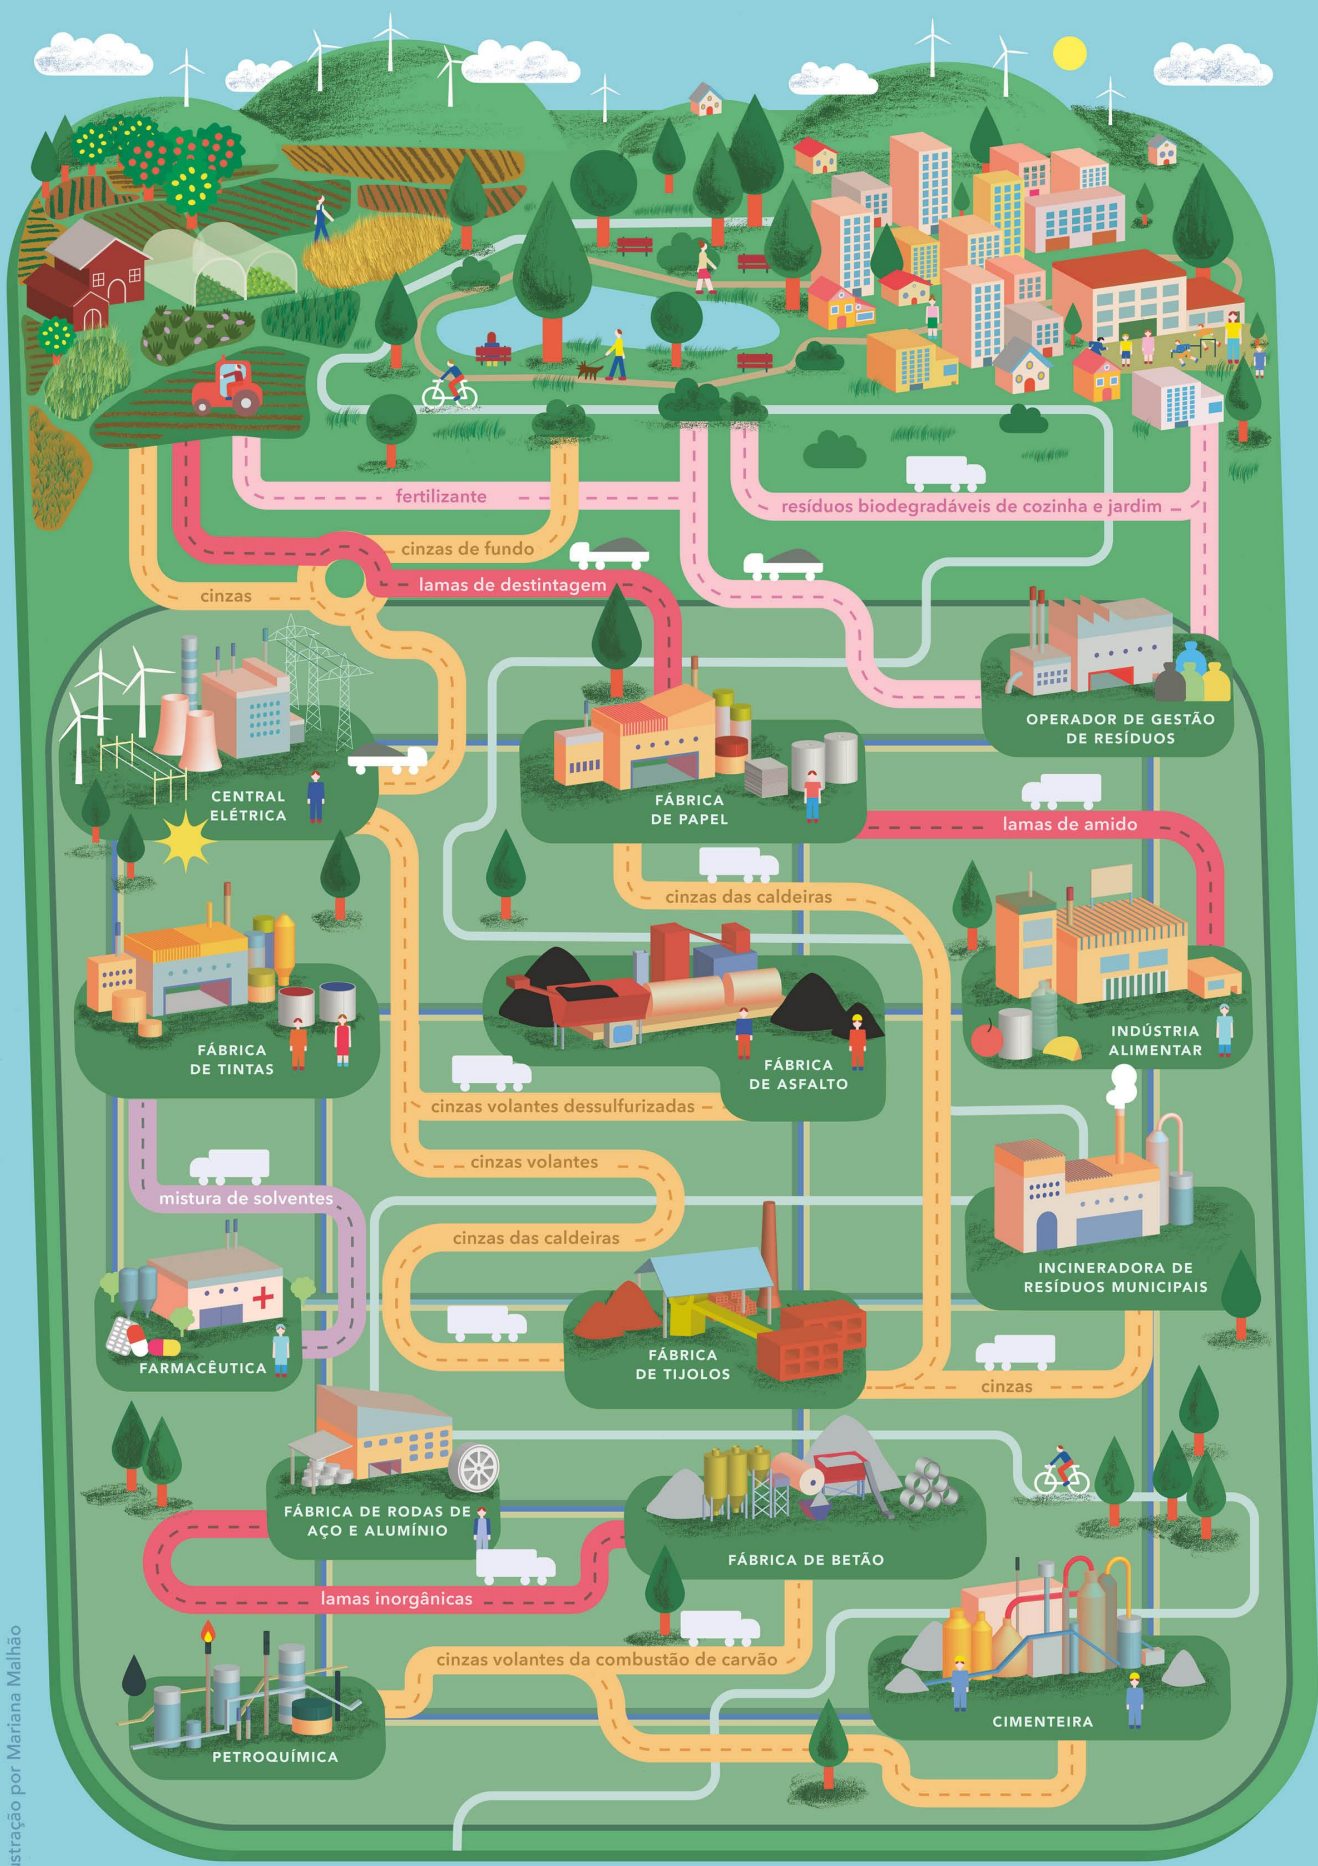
fertilizante

resíduos biodegradáveis de cozinha e jardim

cinzas de fundo

cinzas

lamas de destintagem

OPERADOR DE GESTÃO DE RESÍDUOS

CENTRAL ELÉTRICA

FÁBRICA DE PAPEL

lamas de amido

cinzas das caldeiras

INDÚSTRIA ALIMENTAR

FÁBRICA DE TINTAS

FÁBRICA DE ASFALTO

cinzas volantes dessulfurizadas

cinzas volantes

mistura de solventes

INCINERADORA DE RESÍDUOS MUNICIPAIS

cinzas das caldeiras

FARMACÊUTICA

FÁBRICA DE TIJOLOS

cinzas

FÁBRICA DE RODAS DE AÇO E ALUMÍNIO

FÁBRICA DE BETÃO

lamas inorgânicas

cinzas volantes da combustão de carvão

PETROQUÍMICA

CIMENTEIRA

stração por Mariana Malhão